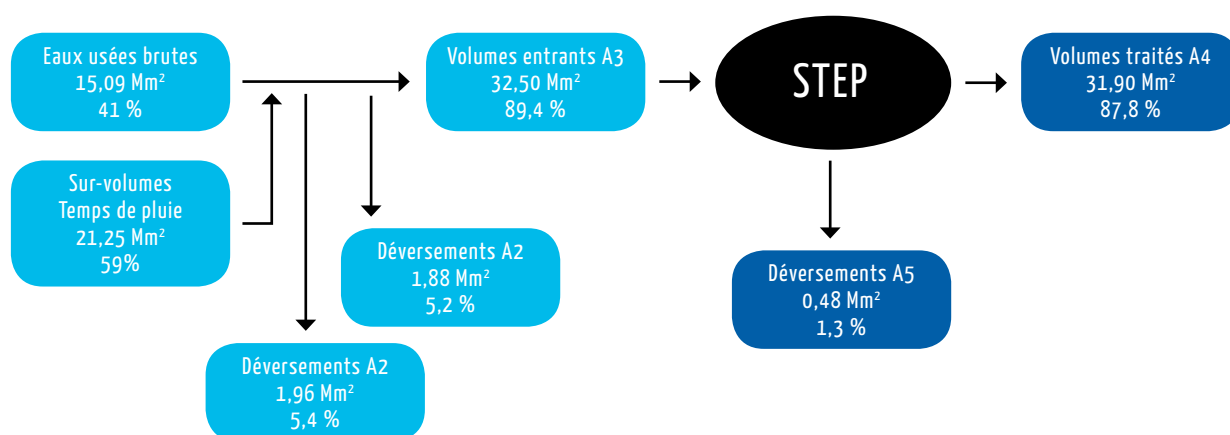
Eaux usées brutes
15,09 Mm²
41 %

Sur-volumes
Temps de pluie
21,25 Mm²
59%

Volumes entrants A3
32,50 Mm²
89,4 %

Déversements A2
1,88 Mm²
5,2 %

Déversements A2
1,96 Mm²
5,4 %

STEP

Volumes traités A4
31,90 Mm²
87,8 %

Déversements A5
0,48 Mm²
1,3 %